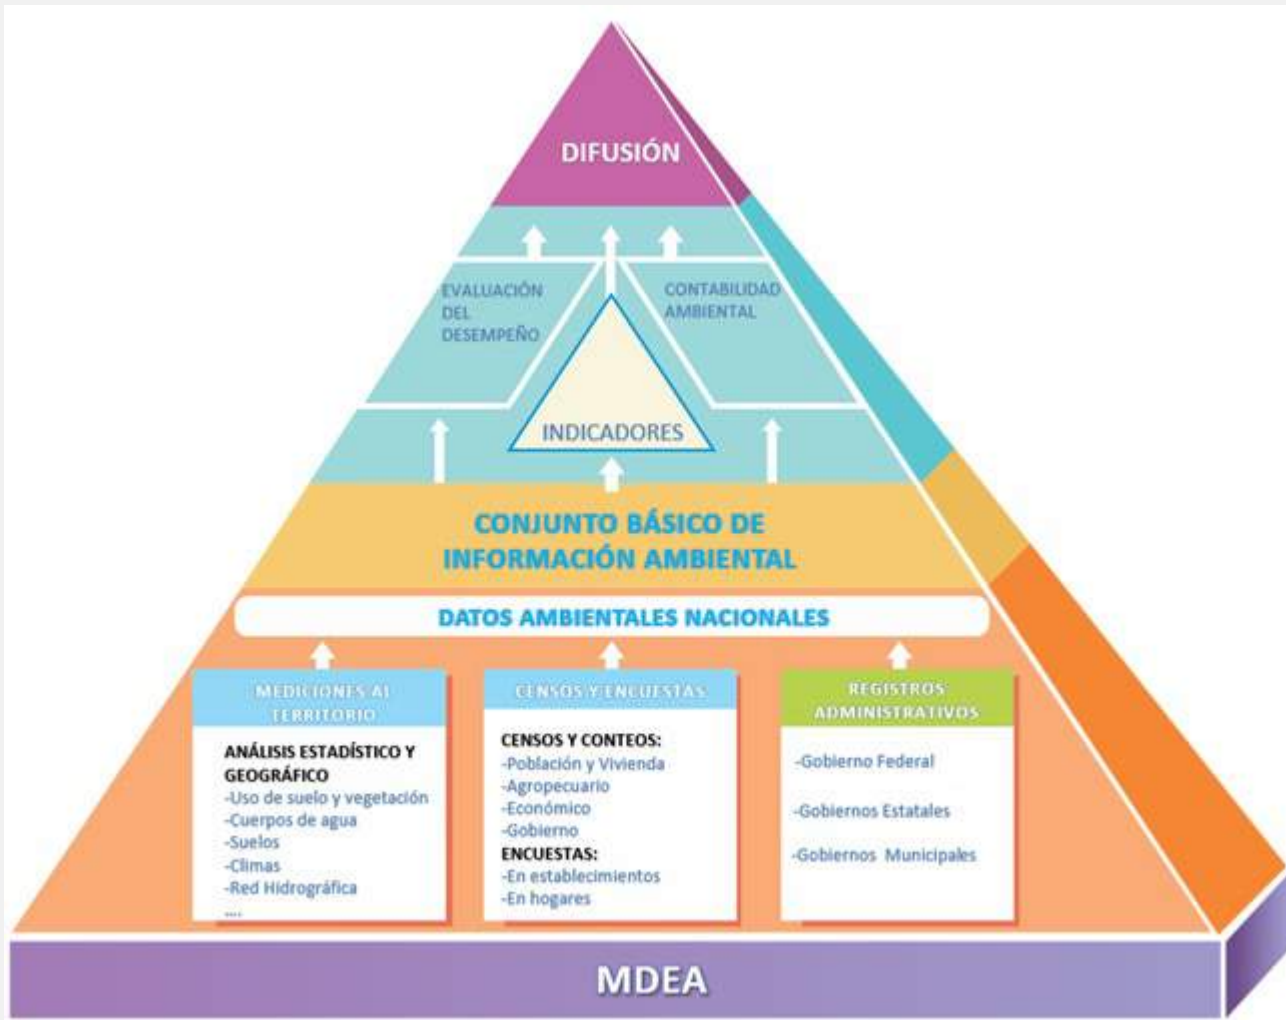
DIFUSIÓN

EVALUACIÓN DEL DESEMPEÑO

CONTABILIDAD AMBIENTAL

INDICADORES

CONJUNTO BÁSICO DE INFORMACIÓN AMBIENTAL

DATOS AMBIENTALES NACIONALES

MEDICIONES AL TERRITORIO

ANÁLISIS ESTADÍSTICO Y GEOGRÁFICO
-Uso de suelo y vegetación
-Cuerpos de agua
-Suelos
-Climas
-Red Hidrográfica
....

CENSOS Y ENCUESTAS

CENSOS Y CONTEOS:
-Población y Vivienda
-Agropecuario
-Económico
-Gobierno
ENCUESTAS:
-En establecimientos
-En hogares

REGISTROS ADMINISTRATIVOS

-Gobierno Federal

-Gobiernos Estatales

-Gobiernos Municipales

MDEA